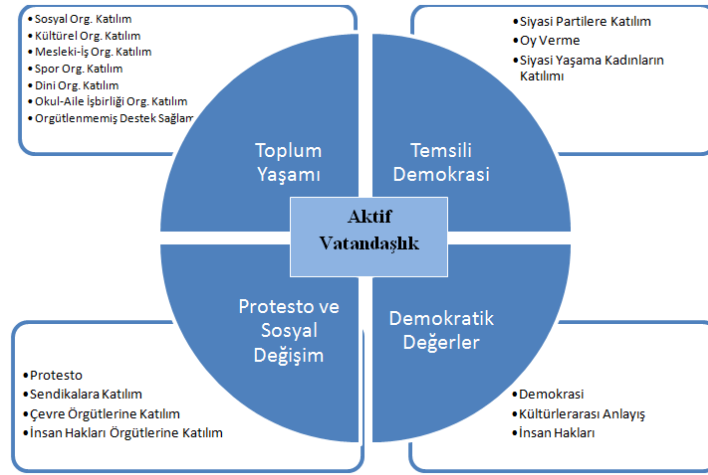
• Sosyal Org. Katılım
• Kültürel Org. Katılım
• Mesleki-İş Org. Katılım
• Spor Org. Katılım
• Dini Org. Katılım
• Okul-Aile İşbirliği Org. Katılım
• Örgütlenmemiş Destek Sağlam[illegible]

• Siyasi Partilere Katılım
• Oy Verme
• Siyasi Yaşama Kadınların Katılımı

Toplum Yaşamı

Temsili Demokrasi

Aktif Vatandaşlık

Protesto ve Sosyal Değişim

Demokratik Değerler

• Protesto
• Sendikalara Katılım
• Çevre Örgütlerine Katılım
• İnsan Hakları Örgütlerine Katılım

• Demokrasi
• Kültürlerarası Anlayış
• İnsan Hakları